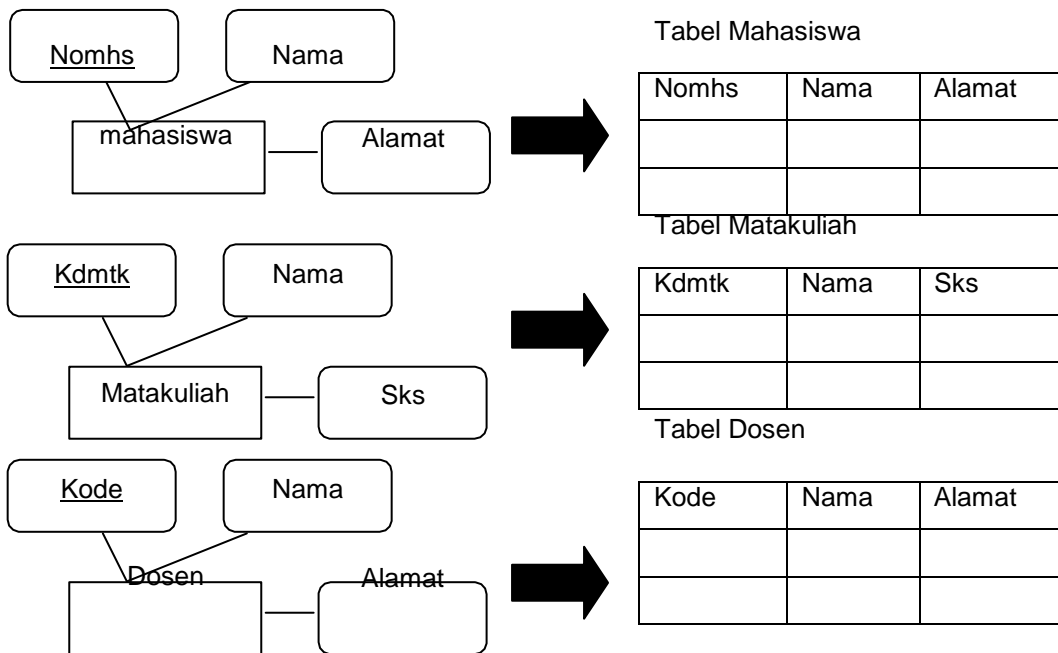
Nomhs

Nama

mahasiswa

Alamat

Tabel Mahasiswa

| Nomhs | Nama | Alamat |
|---|---|---|
| | | |
| | | |

Kdmtk

Nama

Matakuliah

Sks

Tabel Matakuliah

| Kdmtk | Nama | Sks |
|---|---|---|
| | | |
| | | |

Kode

Nama

Dosen

Alamat

Tabel Dosen

| Kode | Nama | Alamat |
|---|---|---|
| | | |
| | | |